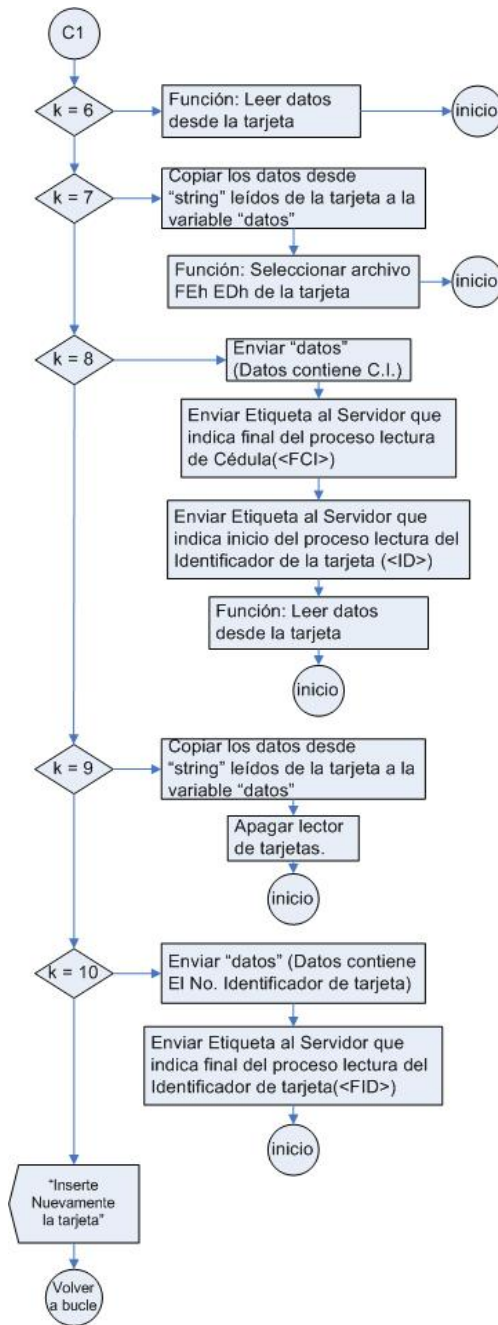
C1

k = 6

Función: Leer datos desde la tarjeta

inicio

k = 7

Copiar los datos desde "string" leídos de la tarjeta a la variable "datos"

Función: Seleccionar archivo FEh EDh de la tarjeta

inicio

k = 8

Enviar "datos" (Datos contiene C.I.)

Enviar Etiqueta al Servidor que indica final del proceso lectura de Cédula(<FCI>)

Enviar Etiqueta al Servidor que indica inicio del proceso lectura del Identificador de la tarjeta (<ID>)

Función: Leer datos desde la tarjeta

inicio

k = 9

Copiar los datos desde "string" leídos de la tarjeta a la variable "datos"

Apagar lector de tarjetas.

inicio

k = 10

Enviar "datos" (Datos contiene El No. Identificador de tarjeta)

Enviar Etiqueta al Servidor que indica final del proceso lectura del Identificador de tarjeta(<FID>)

inicio

"Inserte Nuevamente la tarjeta"

Volver a bucle